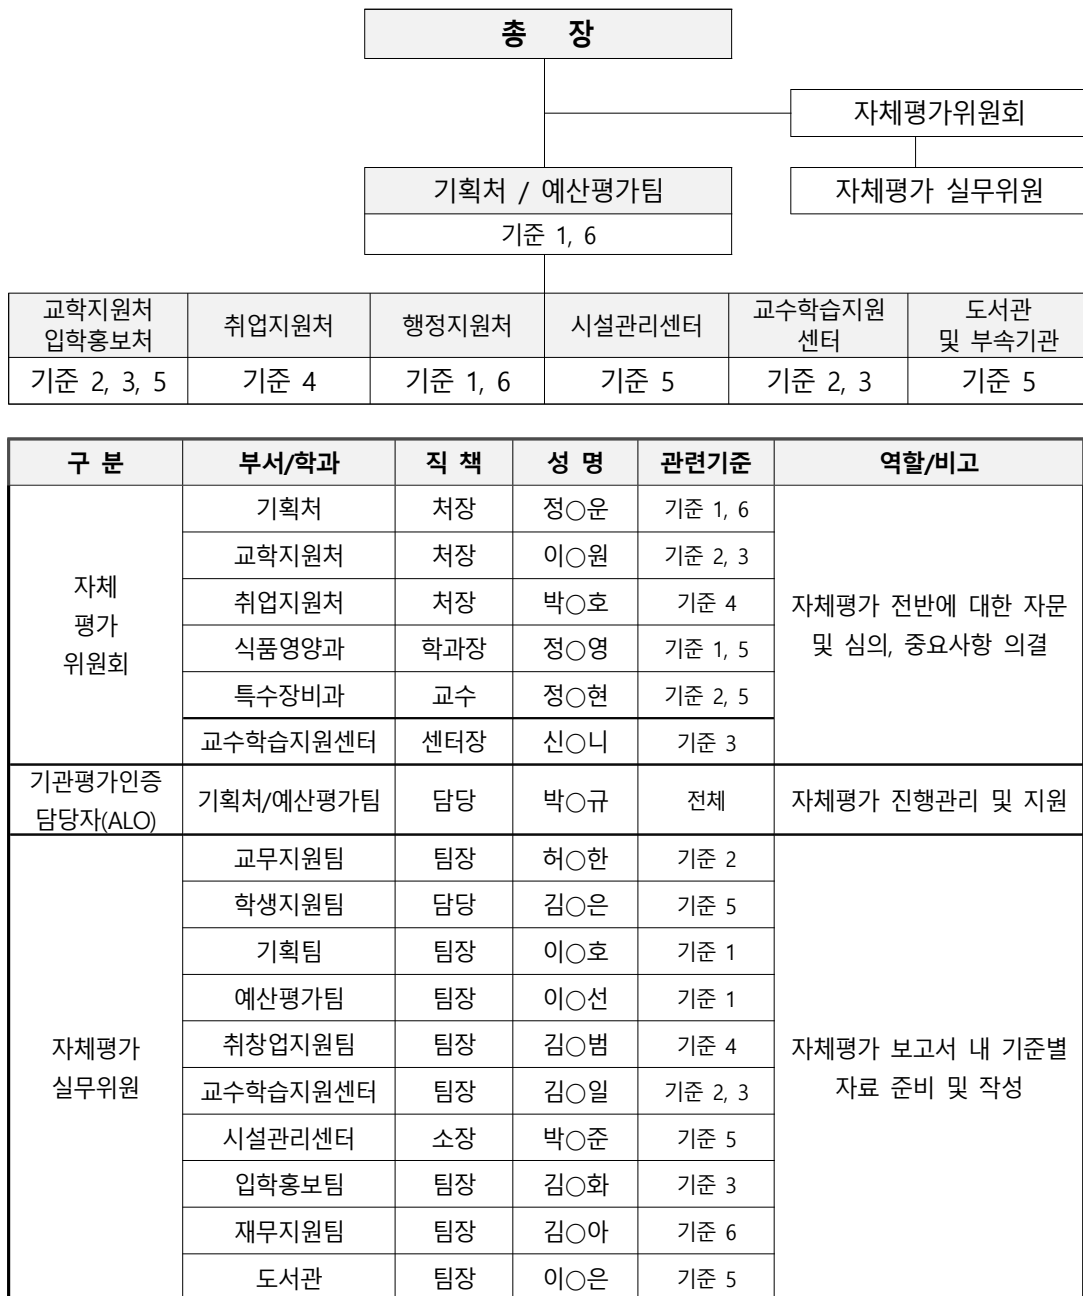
총 장

자체평가위원회

자체평가 실무위원

기획처 / 예산평가팀
기준 1, 6

| 교학지원처 입학홍보처 | 취업지원처 | 행정지원처 | 시설관리센터 | 교수학습지원센터 | 도서관 및 부속기관 |
|---|---|---|---|---|---|
| 기준 2, 3, 5 | 기준 4 | 기준 1, 6 | 기준 5 | 기준 2, 3 | 기준 5 |

| 구 분 | 부서/학과 | 직 책 | 성 명 | 관련기준 | 역할/비고 |
|---|---|---|---|---|---|
| 자체 평가 위원회 | 기획처 | 처장 | 정○운 | 기준 1, 6 | 자체평가 전반에 대한 자문 및 심의, 중요사항 의결 |
| | 교학지원처 | 처장 | 이○원 | 기준 2, 3 | |
| | 취업지원처 | 처장 | 박○호 | 기준 4 | |
| | 식품영양과 | 학과장 | 정○영 | 기준 1, 5 | |
| | 특수장비과 | 교수 | 정○현 | 기준 2, 5 | |
| | 교수학습지원센터 | 센터장 | 신○니 | 기준 3 | |
| 기관평가인증 담당자(ALO) | 기획처/예산평가팀 | 담당 | 박○규 | 전체 | 자체평가 진행관리 및 지원 |
| 자체평가 실무위원 | 교무지원팀 | 팀장 | 허○한 | 기준 2 | 자체평가 보고서 내 기준별 자료 준비 및 작성 |
| | 학생지원팀 | 담당 | 김○은 | 기준 5 | |
| | 기획팀 | 팀장 | 이○호 | 기준 1 | |
| | 예산평가팀 | 팀장 | 이○선 | 기준 1 | |
| | 취창업지원팀 | 팀장 | 김○범 | 기준 4 | |
| | 교수학습지원센터 | 팀장 | 김○일 | 기준 2, 3 | |
| | 시설관리센터 | 소장 | 박○준 | 기준 5 | |
| | 입학홍보팀 | 팀장 | 김○화 | 기준 3 | |
| | 재무지원팀 | 팀장 | 김○아 | 기준 6 | |
| | 도서관 | 팀장 | 이○은 | 기준 5 | |